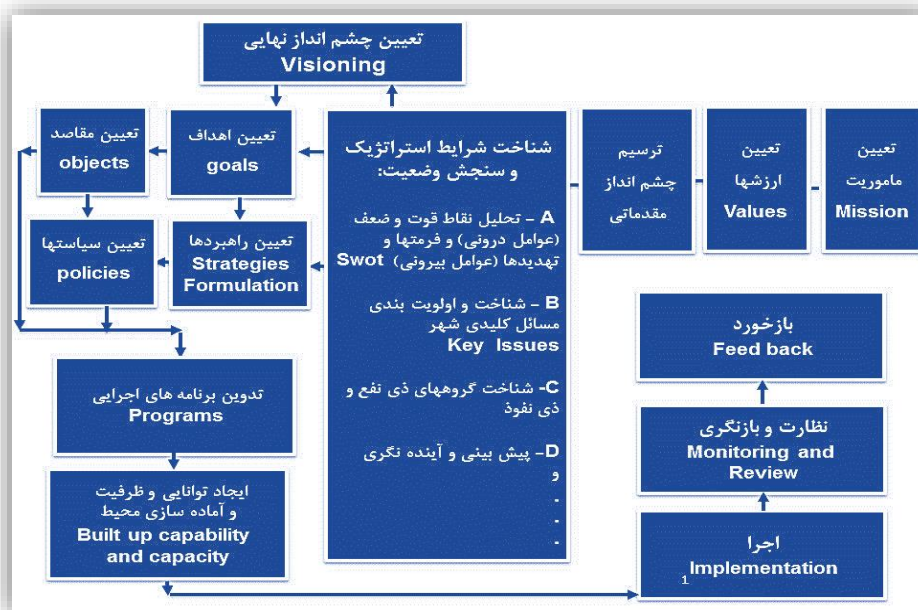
تعیین چشم انداز نهایی
Visioning

تعیین
ماموریت
Mission

تعیین
ارزشها
Values

ترسیم
چشم انداز
مقدماتی

شناخت شرایط استراتژیک و سنجش وضعیت:

A – تحلیل نقاط قوت و ضعف (عوامل درونی) و فرصتها و تهدیدها (عوامل بیرونی) Swot

B – شناخت و اولویت بندی مسائل کلیدی شهر
Key Issues

C- شناخت گروههای ذی نفع و ذی نفوذ

D- پیش بینی و آینده نگری
و
.
.
.

تعیین اهداف
goals

تعیین مقاصد
objects

تعیین راهبردها
Strategies Formulation

تعیین سیاستها
policies

تدوین برنامه های اجرایی
Programs

ایجاد توانایی و ظرفیت و آماده سازی محیط
Built up capability and capacity

بازخورد
Feed back

نظارت و بازنگری
Monitoring and Review

اجرا
Implementation
1